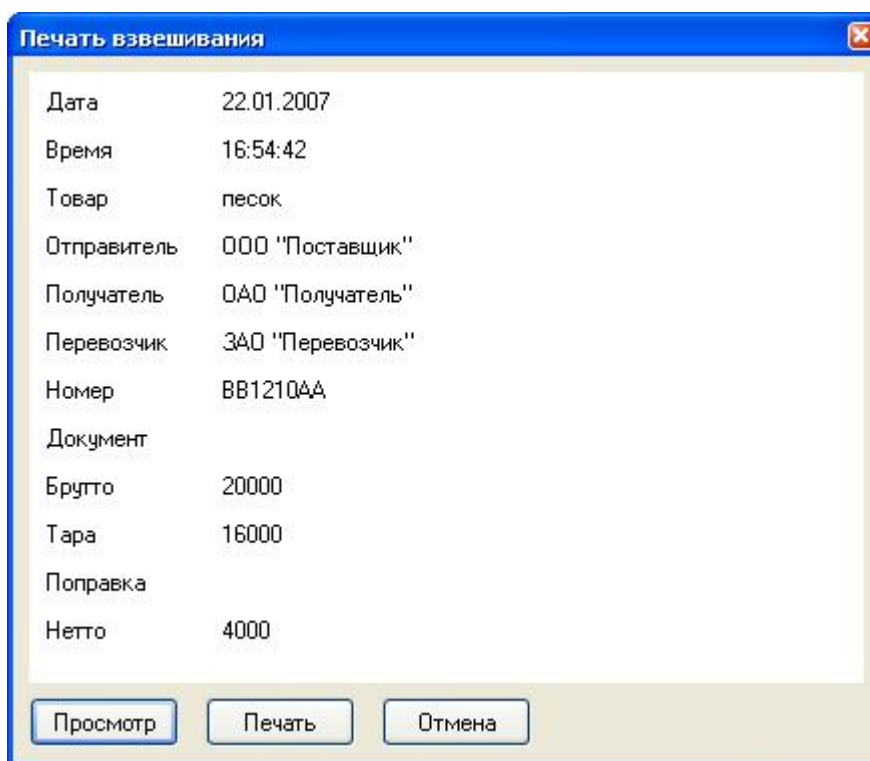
Печать взвешивания

| | |
|---|---|
| Дата | 22.01.2007 |
| Время | 16:54:42 |
| Товар | песок |
| Отправитель | ООО "Поставщик" |
| Получатель | ОАО "Получатель" |
| Перевозчик | ЗАО "Перевозчик" |
| Номер | ВВ1210АА |
| Документ | |
| Брутто | 20000 |
| Тара | 16000 |
| Поправка | |
| Нетто | 4000 |

Просмотр Печать Отмена